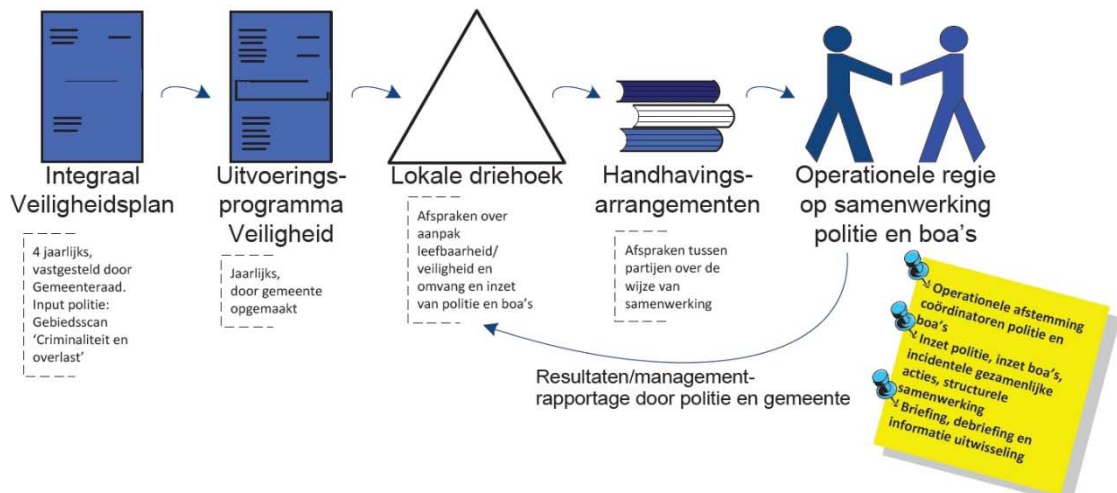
Integraal Veiligheidsplan

4 jaarlijks, vastgesteld door Gemeenteraad. Input politie: Gebiedsscan 'Criminaliteit en overlast'

Uitvoeringsprogramma Veiligheid

Jaarlijks, door gemeente opgemaakt

Lokale driehoek

Afspraken over aanpak leefbaarheid/ veiligheid en omvang en inzet van politie en boa's

Handhavingsarrangementen

Afspraken tussen partijen over de wijze van samenwerking

Operationele regie op samenwerking politie en boa's

Operationele afstemming coördinatoren politie en boa's

Inzet politie, inzet boa's, incidentele gezamenlijke acties, structurele samenwerking

Briefing, debriefing en informatie uitwisseling

Resultaten/managementrapportage door politie en gemeente